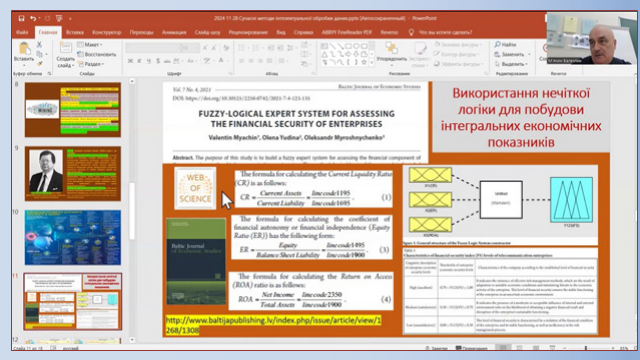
2024 11 28 Сучасні методи інтелектуальної обробки даних.pptx [Автосохранение] - PowerPoint

Файл Главная Вставка Конструктор Переходы Анимация Слайд-шоу Рецензирование Вид Справка ABBYY FineReader PDF Foxit Что вы хотите сделать?

Вставить Создать слайд Макет Сброс Раздел Найти Заменить Выделить

Буфер обмена Слайды Шрифт Абзац Редактирование

Vol. 7 No. 4, 2021

BALTIC JOURNAL OF ECONOMIC STUDIES

FUZZY-LOGICAL EXPERT SYSTEM FOR ASSESSING THE FINANCIAL SECURITY OF ENTERPRISES

Valentin Myachin, Olena Yudina, Oleksandr Myroshnychenko

Abstract. The purpose of this study is to build a fuzzy expert system for assessing the financial component of

Використання нечіткої логіки для побудови інтегральних економічних показників

WEB OF SCIENCE

The formula for calculating the Current Liquidity Ratio (CR) is as follows:

$CR = \frac{Current\ Assets}{Current\ Liability} = \frac{line\ code\ 1195}{line\ code\ 1695}$ (1)

The formula for calculating the coefficient of financial autonomy or financial independence (Equity Ratio (ER)) has the following form:

$ER = \frac{Equity}{Balance\ Sheet\ Liability} = \frac{line\ code\ 1495}{line\ code\ 1900}$ (3)

The formula for calculating the Return on Access (ROA) ratio is as follows:

$ROA = \frac{Net\ Income}{Total\ Assets} = \frac{line\ code\ 2350}{line\ code\ 1900}$ (4)

http://www.baltijapublishing.lv/index.php/issue/article/view/1268/1308

Baltic Journal of Economic Studies

Слайд 11 из 18